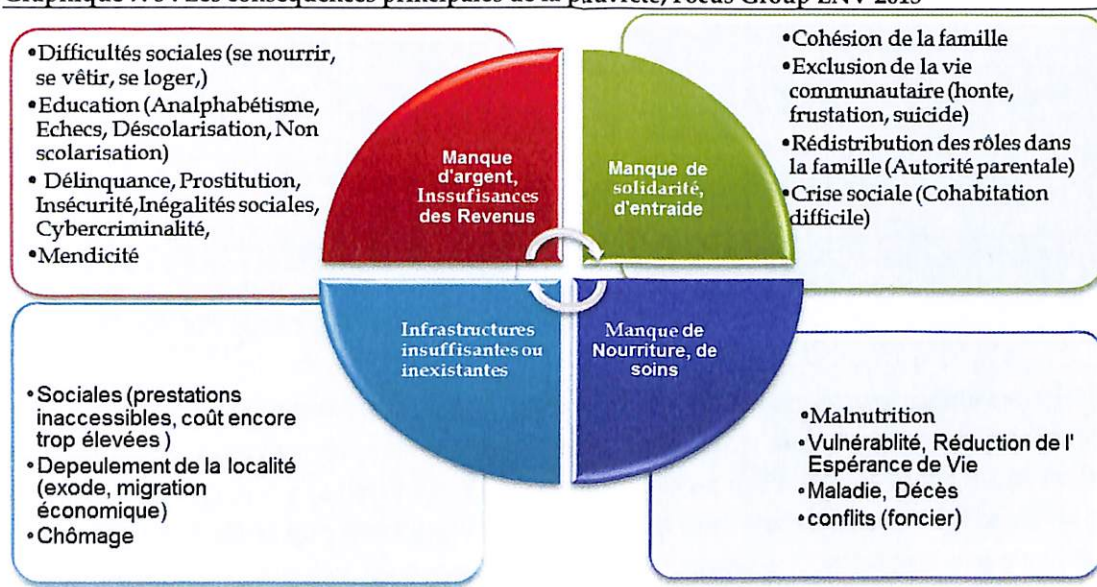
Graphique 7.3 : Les conséquences principales de la pauvreté, Focus Group ENV 2015

•Difficultés sociales (se nourrir, se vêtir, se loger,)
•Education (Analphabétisme, Echecs, Déscolarisation, Non scolarisation)
• Délinquance, Prostitution, Insécurité,Inégalités sociales, Cybercriminalité,
•Mendicité

Manque d'argent, Inssufisances des Revenus

Manque de solidarité, d'entraide

•Cohésion de la famille
•Exclusion de la vie communautaire (honte, frustation, suicide)
•Rédistribution des rôles dans la famille (Autorité parentale)
•Crise sociale (Cohabitation difficile)

Infrastructures insuffisantes ou inexistantes

Manque de Nourriture, de soins

•Sociales (prestations inaccessibles, coût encore trop élevées )
•Depeulement de la localité (exode, migration économique)
•Chômage

•Malnutrition
•Vulnérablité, Réduction de l' Espérance de Vie
•Maladie, Décès
•conflits (foncier)